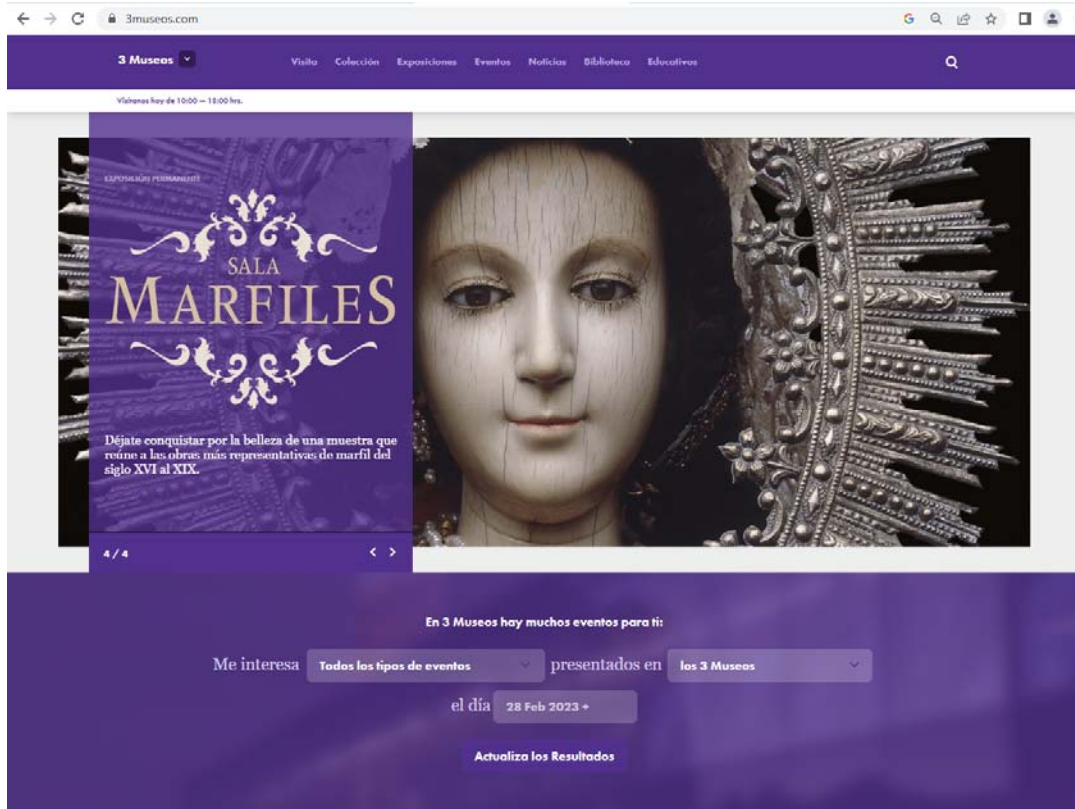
3museos.com

3 Museos

Visita Colección Exposiciones Eventos Noticias Biblioteca Educativos

Visítanos hoy de 10:00 — 18:00 hrs.

EXPOSICIÓN PERMANENTE

SALA MARFILES

Déjate conquistar por la belleza de una muestra que reúne a las obras más representativas de marfil del siglo XVI al XIX.

4 / 4

En 3 Museos hay muchos eventos para ti:

Me interesa Todos los tipos de eventos presentados en los 3 Museos

el día 28 Feb 2023 +

Actualiza los Resultados